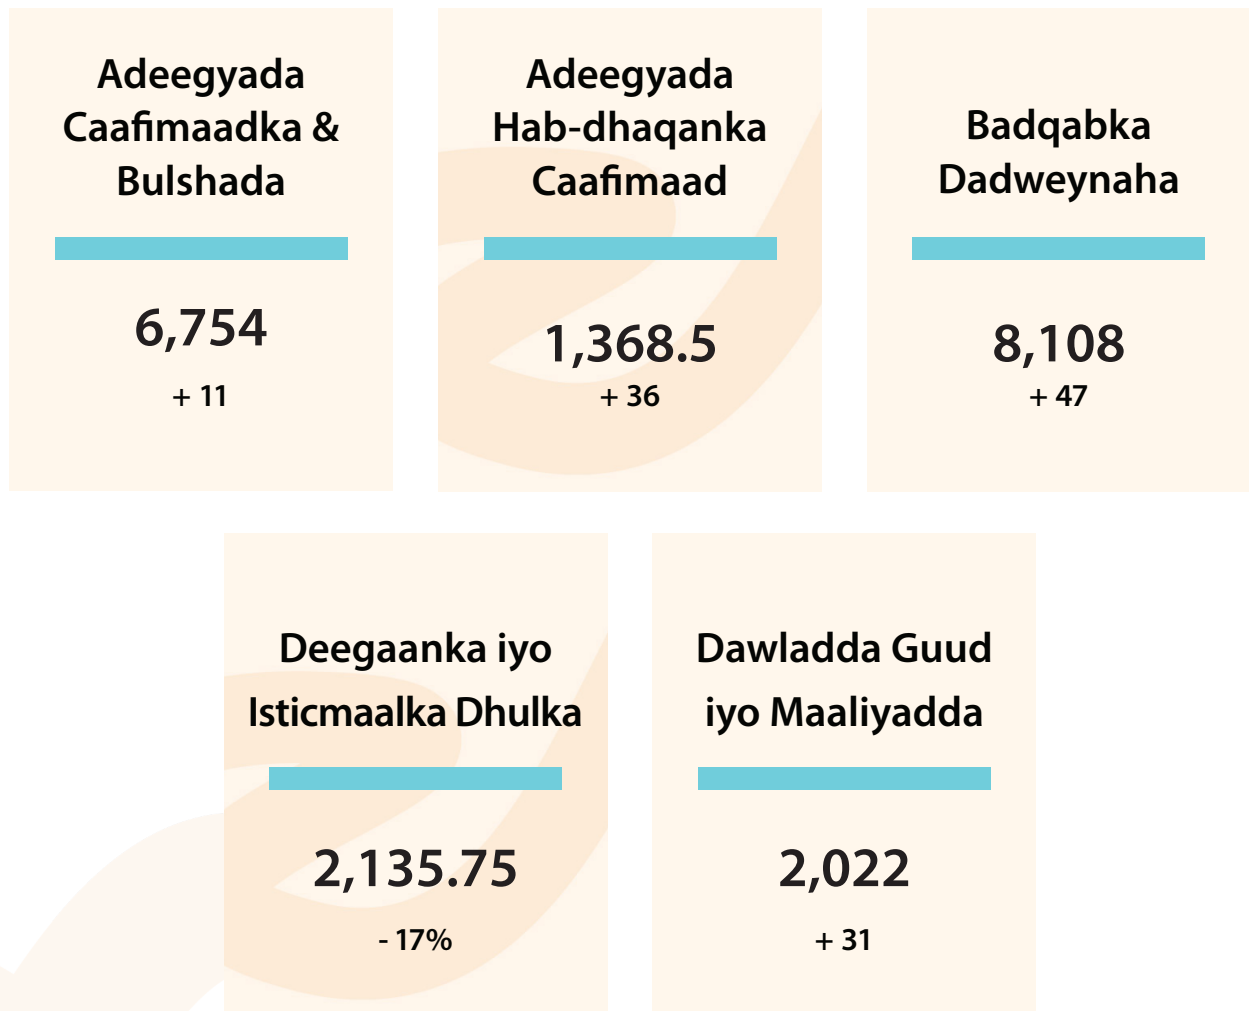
Adeegyada Caafimaadka & Bulshada

6,754

+ 11

Adeegyada Hab-dhaqanka Caafimaad

1,368.5

+ 36

Badqabka Dadweynaha

8,108

+ 47

Deegaanka iyo Isticmaalka Dhulka

2,135.75

- 17%

Dawladda Guud iyo Maaliyadda

2,022

+ 31